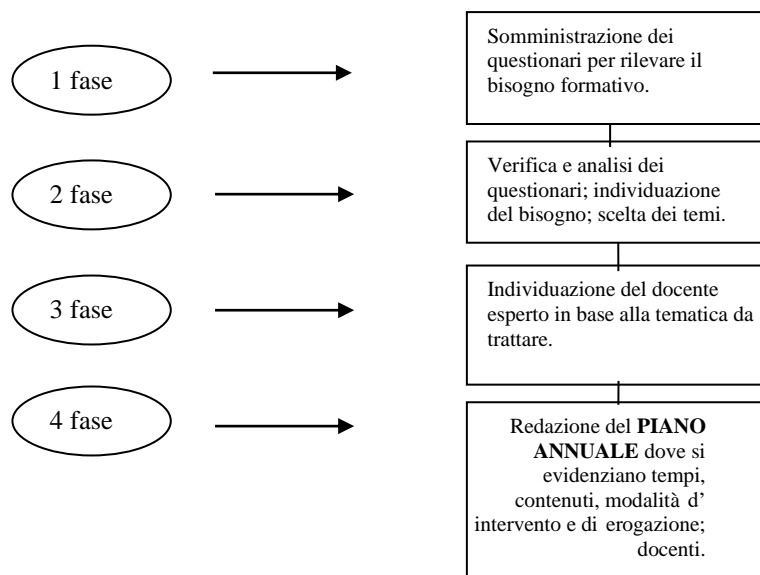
1 fase

Somministrazione dei questionari per rilevare il bisogno formativo.

2 fase

Verifica e analisi dei questionari; individuazione del bisogno; scelta dei temi.

3 fase

Individuazione del docente esperto in base alla tematica da trattare.

4 fase

Redazione del **PIANO ANNUALE** dove si evidenziano tempi, contenuti, modalità d' intervento e di erogazione; docenti.